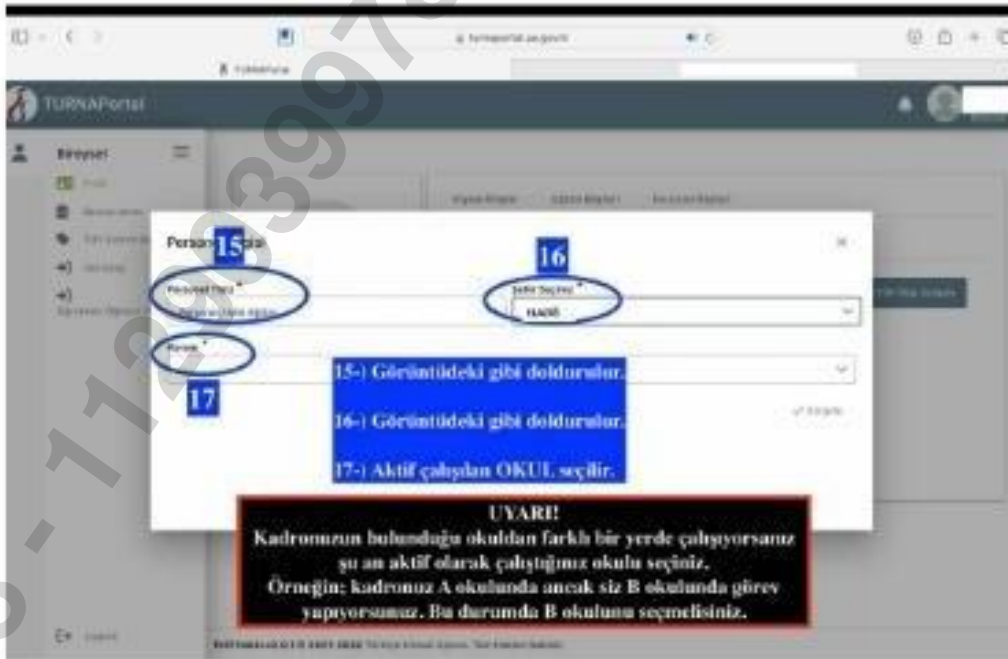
TURNAPortal

Bireysel

Persone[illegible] 15

16

17

15-) Görüntüdeki gibi doldurulur.

16-) Görüntüdeki gibi doldurulur.

17-) Aktif çalıştığı OKUL seçilir.

UYARI!
Kadronuzun bulunduğu okuldan farklı bir yerde çalışıyorsanız şu an aktif olarak çalıştığınız okulu seçiniz.
Örneğin; kadronuz A okulunda ancak siz B okulunda görev yapıyorsanız. Bu durumda B okulunu seçmelisiniz.